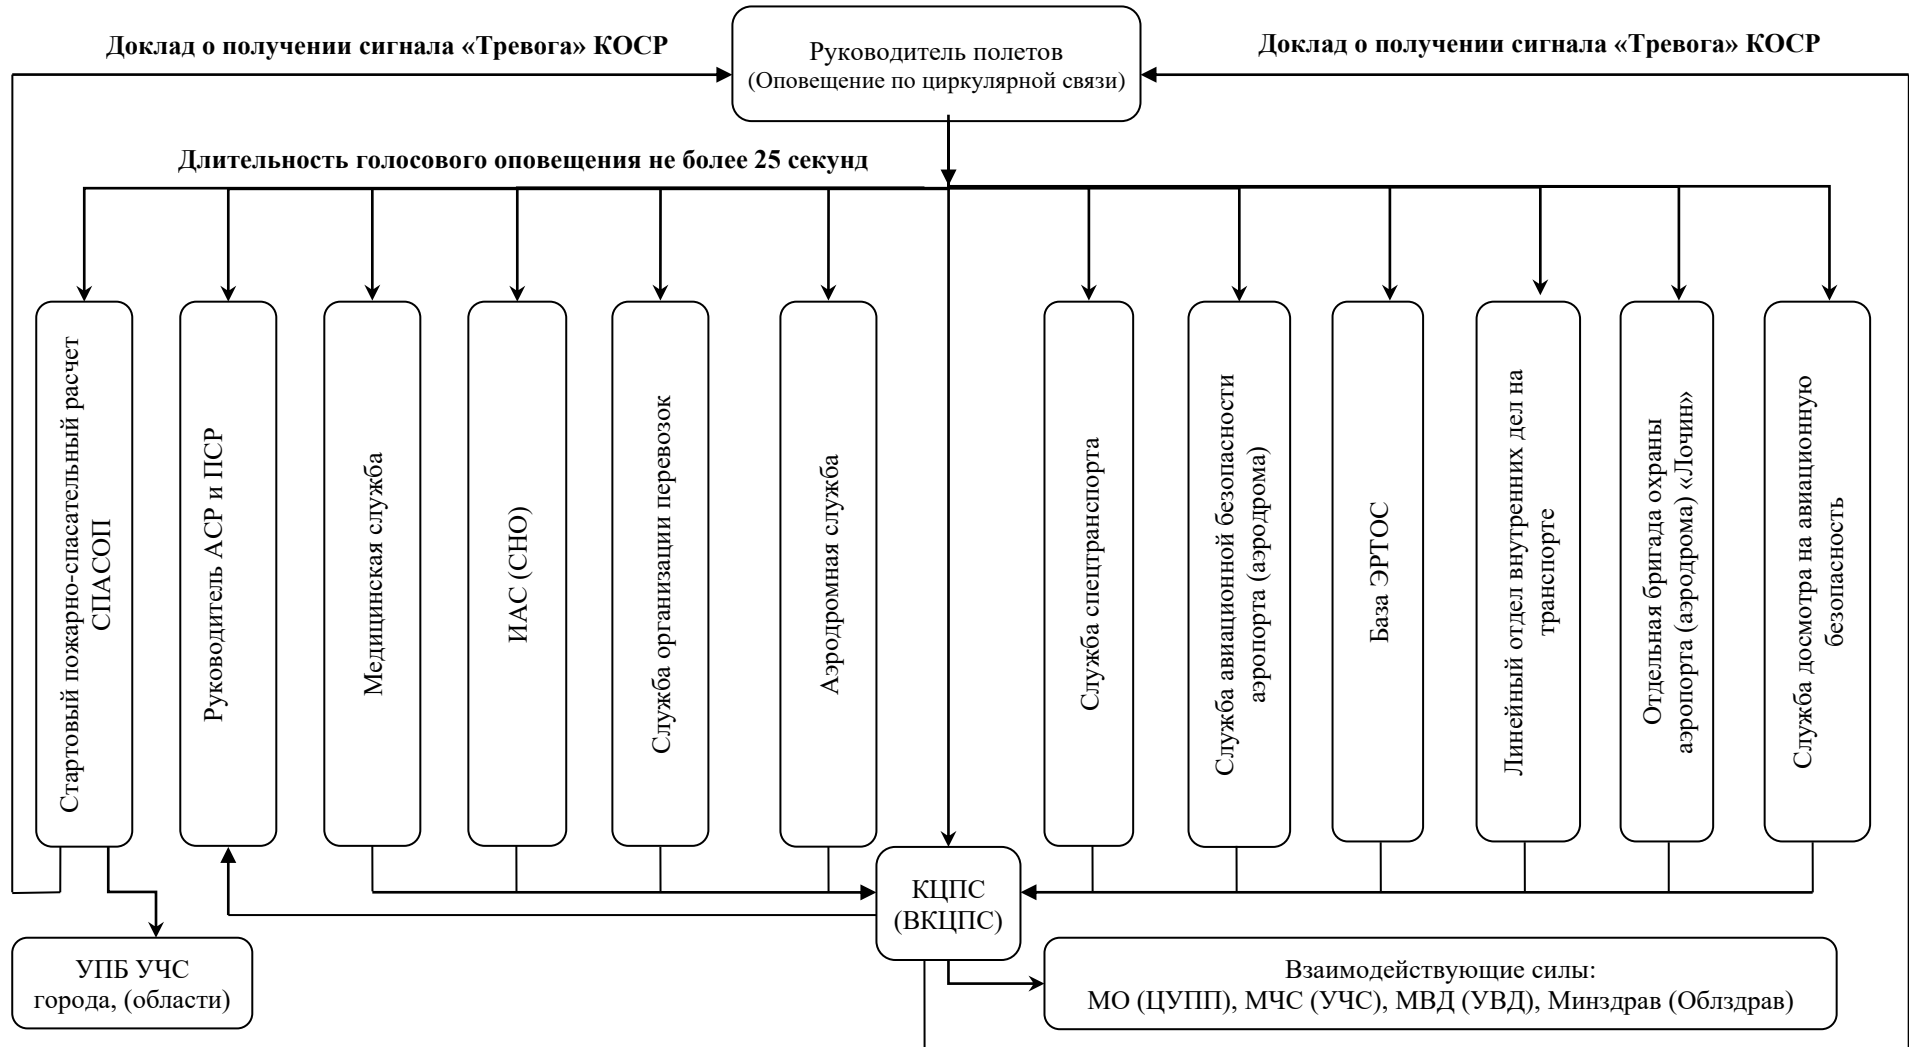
Доклад о получении сигнала «Тревога» КОСР

Руководитель полетов
(Оповещение по циркулярной связи)

Доклад о получении сигнала «Тревога» КОСР

Длительность голосового оповещения не более 25 секунд

Стартовый пожарно-спасательный расчет СПАСОП

Руководитель АСР и ПСР

Медицинская служба

ИАС (СНО)

Служба организации перевозок

Аэродромная служба

Служба спецтранспорта

Служба авиационной безопасности аэропорта (аэродрома)

База ЭРТОС

Линейный отдел внутренних дел на транспорте

Отдельная бригада охраны аэропорта (аэродрома) «Лочин»

Служба досмотра на авиационную безопасность

КЦПС
(ВКЦПС)

УПБ УЧС
города, (области)

Взаимодействующие силы:
МО (ЦУПП), МЧС (УЧС), МВД (УВД), Минздрав (Облздрав)